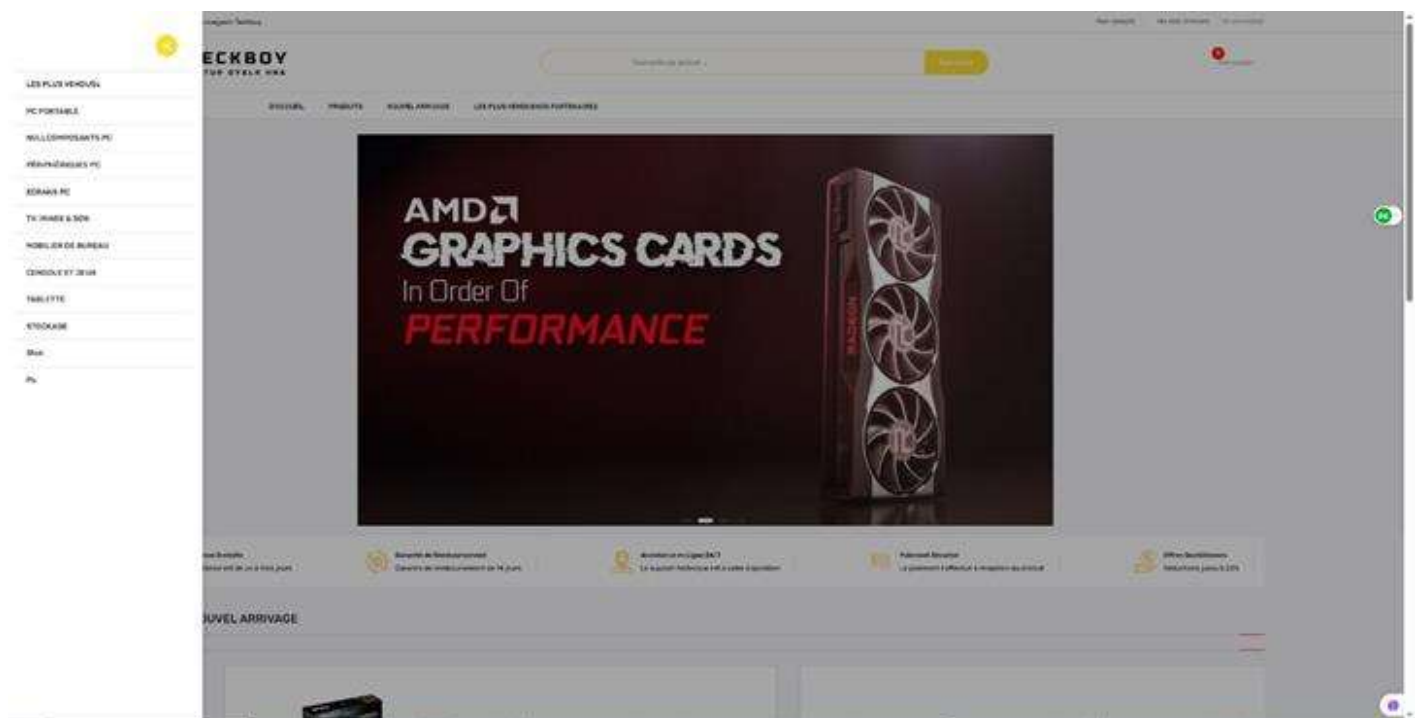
LES PLUS VENDUS

PC PORTABLE

NULLCOMPOSANTS PC

PÉRIPHÉRIQUES PC

ÉCRANS PC

TV, IMAGE & SON

MOBILIER DE BUREAU

CONSOLE ET JEUX

TABLETTE

STOCKAGE

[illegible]

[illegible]

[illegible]

ECKBOY

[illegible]

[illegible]

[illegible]

ACCUEIL   PRODUITS   NOUVEL ARRIVAGE   LES PLUS VENDUS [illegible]

AMD

GRAPHICS CARDS

In Order Of

PERFORMANCE

RADEON

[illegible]

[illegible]

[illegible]

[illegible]

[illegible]

UVEL ARRIVAGE